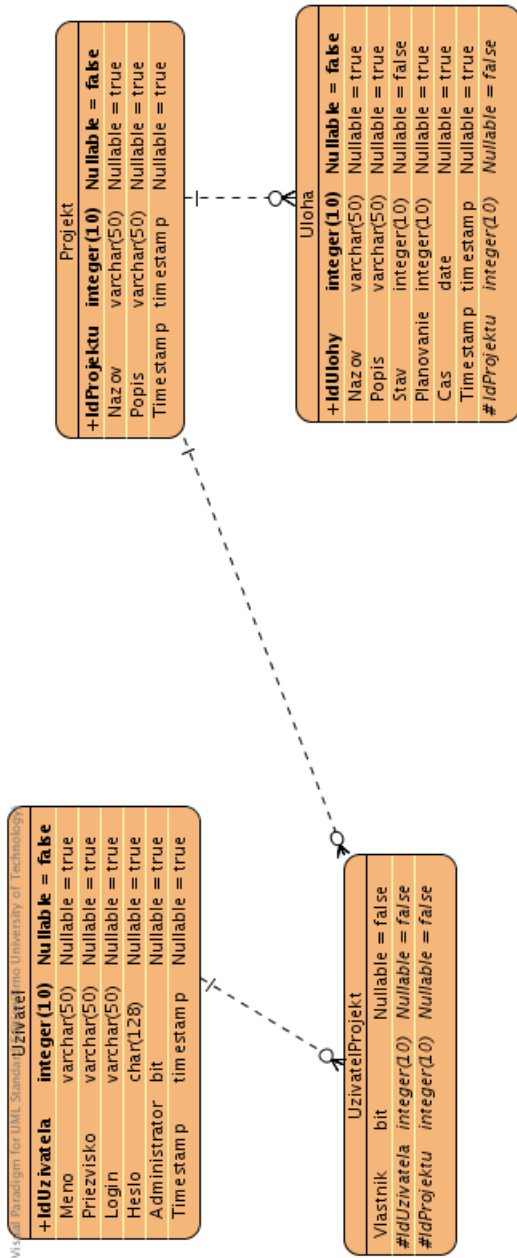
Projekt

| +IdProjektu | integer(10) | Nullable = false |
|---|---|---|
| Nazov | varchar(50) | Nullable = true |
| Popis | varchar(50) | Nullable = true |
| Timestamp | timestamp | Nullable = true |

Uloha

| +IdUlohy | integer(10) | Nullable = false |
|---|---|---|
| Nazov | varchar(50) | Nullable = true |
| Popis | varchar(50) | Nullable = true |
| Stav | integer(10) | Nullable = false |
| Planovanie | integer(10) | Nullable = true |
| Cas | date | Nullable = true |
| Timestamp | timestamp | Nullable = true |
| #IdProjektu | integer(10) | Nullable = false |

Visual Paradigm for UML Standard Edition(Brno University of Technology)

Uzivatel

| +IdUzivatela | integer(10) | Nullable = false |
|---|---|---|
| Meno | varchar(50) | Nullable = true |
| Priezvisko | varchar(50) | Nullable = true |
| Login | varchar(50) | Nullable = true |
| Heslo | char(128) | Nullable = true |
| Administrator | bit | Nullable = true |
| Timestamp | timestamp | Nullable = true |

UzivatelProjekt

| Vlastnik | bit | Nullable = false |
|---|---|---|
| #IdUzivatela | integer(10) | Nullable = false |
| #IdProjektu | integer(10) | Nullable = false |